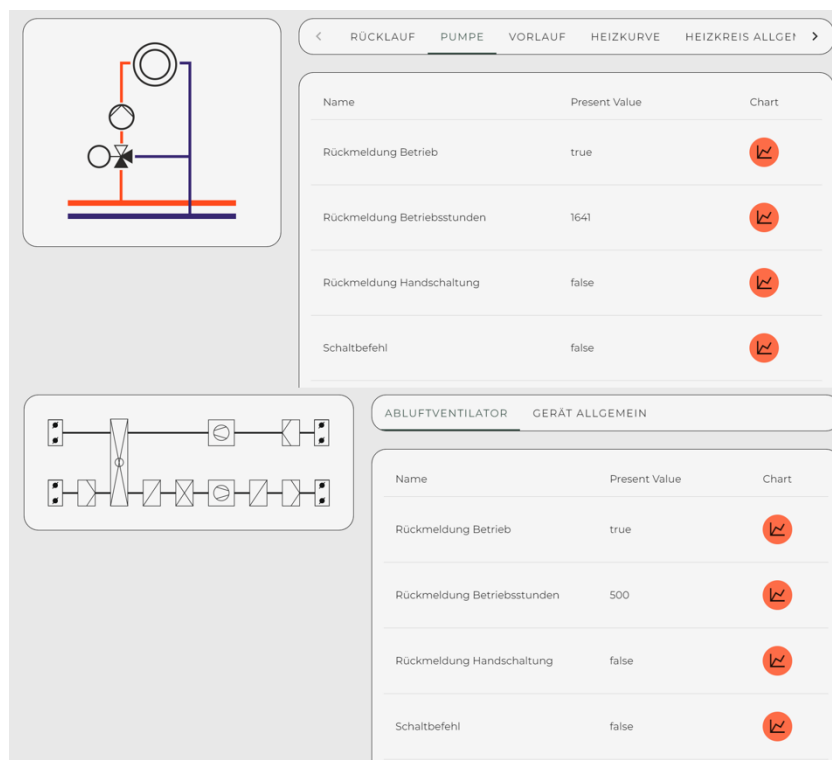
RÜCKLAUF PUMPE VORLAUF HEIZKURVE HEIZKREIS ALLGE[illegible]

| Name | Present Value | Chart |
|---|---|---|
| Rückmeldung Betrieb | true | |
| Rückmeldung Betriebsstunden | 1641 | |
| Rückmeldung Handschaltung | false | |
| Schaltbefehl | false | |

ABLUFTVENTILATOR GERÄT ALLGEMEIN

| Name | Present Value | Chart |
|---|---|---|
| Rückmeldung Betrieb | true | |
| Rückmeldung Betriebsstunden | 500 | |
| Rückmeldung Handschaltung | false | |
| Schaltbefehl | false | |